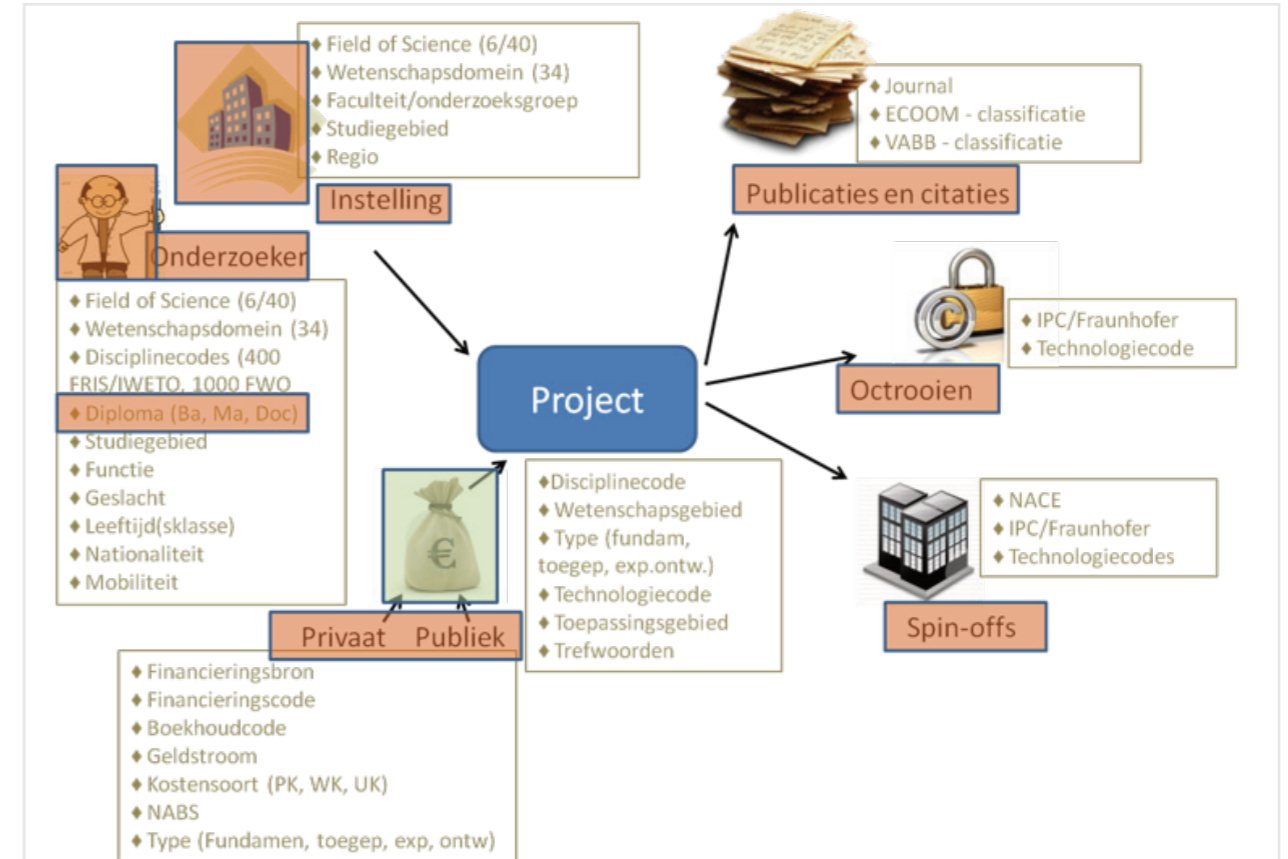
♦ Field of Science (6/40)
♦ Wetenschapsdomein (34)
♦ Faculteit/onderzoeksgroep
♦ Studiegebied
♦ Regio

Instelling

♦ Journal
♦ ECOOM - classificatie
♦ VABB - classificatie

Publicaties en citaties

Onderzoeker

♦ Field of Science (6/40)
♦ Wetenschapsdomein (34)
♦ Disciplinecodes (400 FRIS/IWETO, 1000 FWO
♦ Diploma (Ba, Ma, Doc)
♦ Studiegebied
♦ Functie
♦ Geslacht
♦ Leeftijd(sklasse)
♦ Nationaliteit
♦ Mobiliteit

Project

♦ IPC/Fraunhofer
♦ Technologiecode

Octrooien

€

♦Disciplinecode
♦ Wetenschapsgebied
♦ Type (fundam, toegep, exp.ontw.)
♦ Technologiecode
♦ Toepassingsgebied
♦ Trefwoorden

♦ NACE
♦ IPC/Fraunhofer
♦ Technologiecodes

Spin-offs

Privaat Publiek

♦ Financieringsbron
♦ Financieringscode
♦ Boekhoudcode
♦ Geldstroom
♦ Kostensoort (PK, WK, UK)
♦ NABS
♦ Type (Fundamen, toegep, exp, ontw)